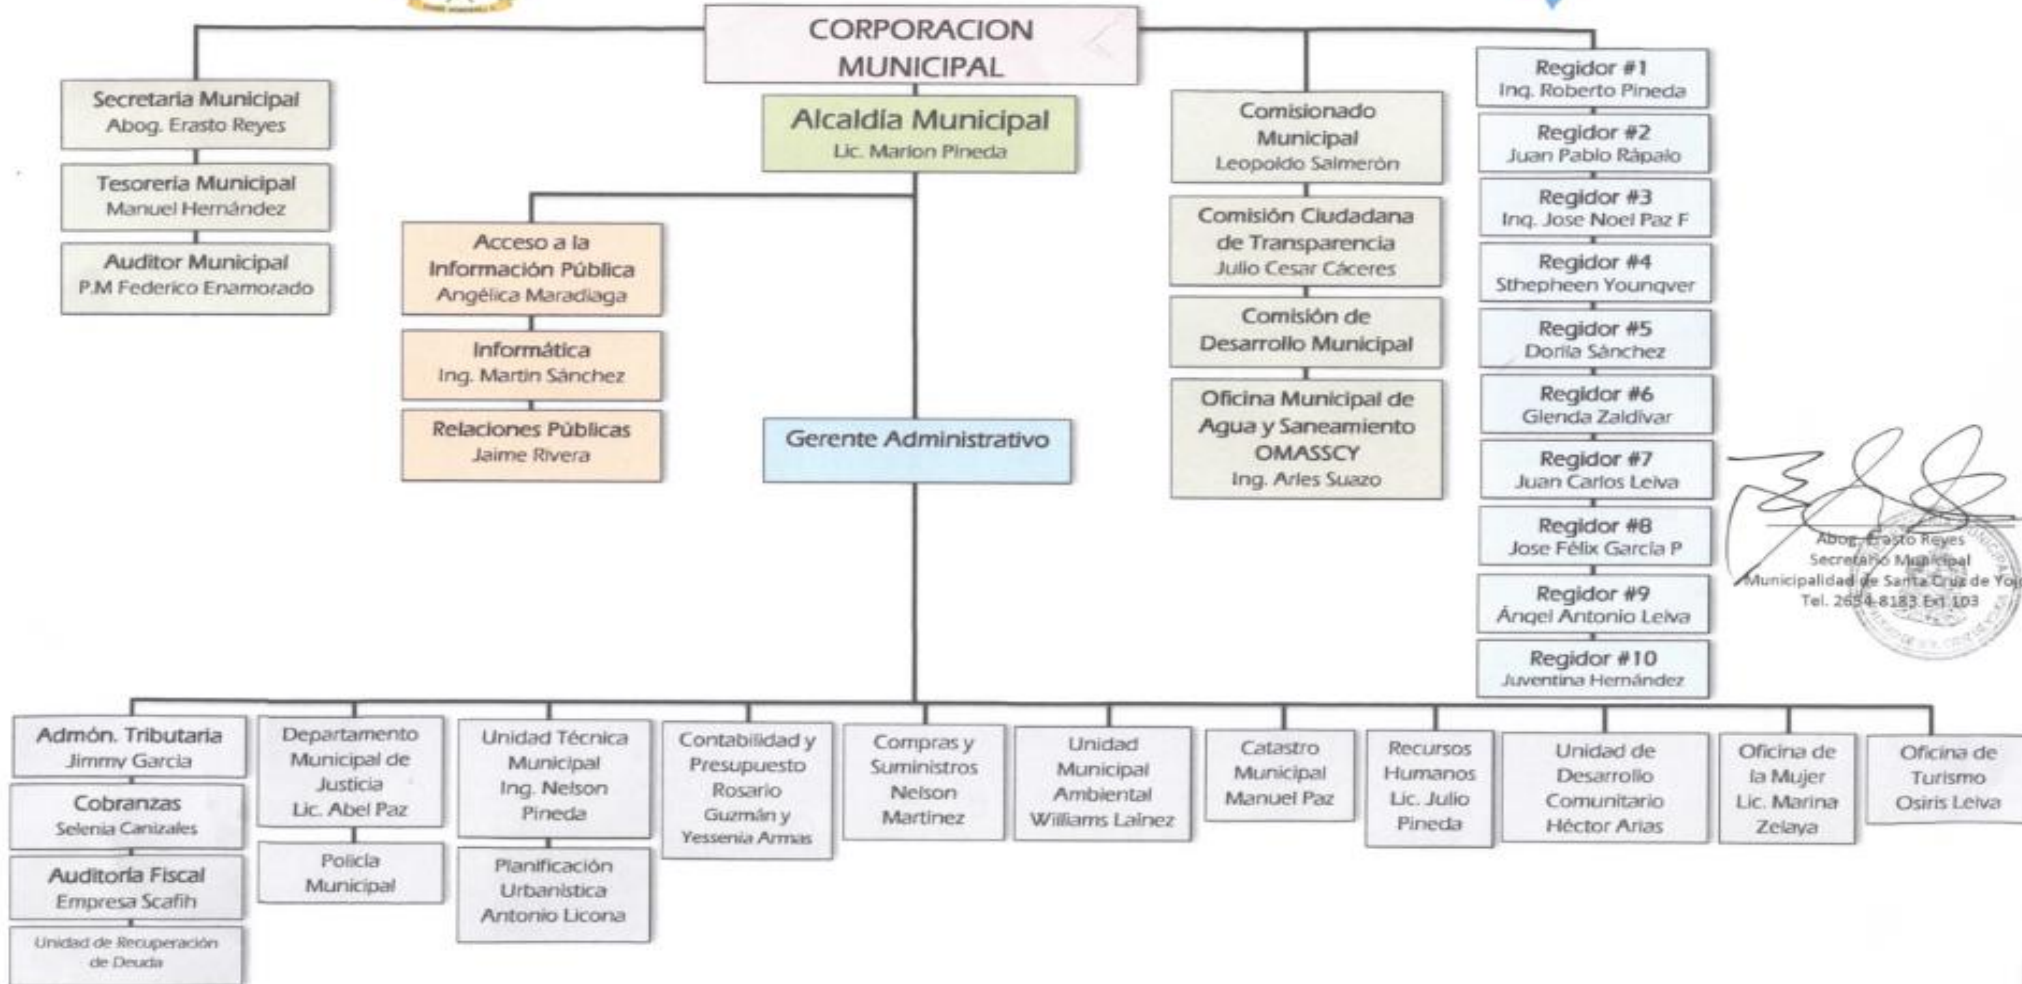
CORPORACION MUNICIPAL

Secretaria Municipal
Abog. Erasto Reyes

Tesoreria Municipal
Manuel Hernández

Auditor Municipal
P.M Federico Enamorado

Alcaldía Municipal
Lic. Marlon Pineda

Acceso a la Información Pública
Angélica Maradiaga

Informática
Ing. Martin Sánchez

Relaciones Públicas
Jaime Rivera

Gerente Administrativo

Comisionado Municipal
Leopoldo Salmerón

Comisión Ciudadana de Transparencia
Julio Cesar Cáceres

Comisión de Desarrollo Municipal

Oficina Municipal de Agua y Saneamiento OMASSCY
Ing. Arles Suazo

Regidor #1
Ing. Roberto Pineda

Regidor #2
Juan Pablo Rápalo

Regidor #3
Ing. Jose Noel Paz F

Regidor #4
Sthepheen Younqver

Regidor #5
Dorila Sánchez

Regidor #6
Glenda Zaldivar

Regidor #7
Juan Carlos Leiva

Regidor #8
Jose Félix Garcia P

Regidor #9
Ángel Antonio Leiva

Regidor #10
Juventina Hernández

Abog. Erasto Reyes
Secretario Municipal
Municipalidad de Santa Cruz de Yo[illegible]
Tel. 2654-8183 Ext 103

Admón. Tributaria
Jimmy Garcia

Cobranzas
Selenia Canizales

Auditoria Fiscal
Empresa Scafih

Unidad de Recuperación de Deuda

Departamento Municipal de Justicia
Lic. Abel Paz

Policia Municipal

Unidad Técnica Municipal
Ing. Nelson Pineda

Planificación Urbanistica
Antonio Licona

Contabilidad y Presupuesto
Rosario Guzmán y Yessenia Armas

Compras y Suministros
Nelson Martinez

Unidad Municipal Ambiental
Williams Lainez

Catastro Municipal
Manuel Paz

Recursos Humanos
Lic. Julio Pineda

Unidad de Desarrollo Comunitario
Héctor Arias

Oficina de la Mujer
Lic. Marina Zelaya

Oficina de Turismo
Osiris Leiva